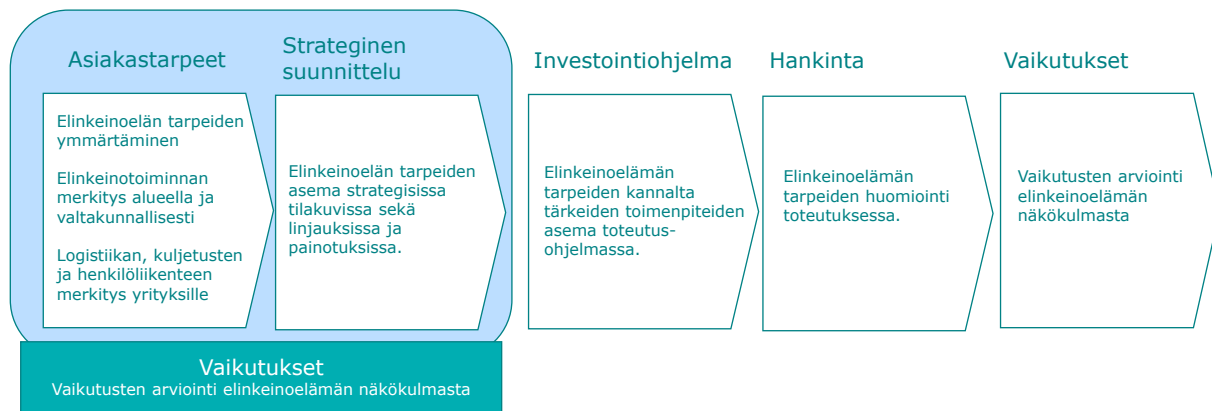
Asiakastarpeet

Elinkeinoelän tarpeiden ymmärtäminen

Elinkeinotoiminnan merkitys alueella ja valtakunnallisesti

Logistiikan, kuljetusten ja henkilöliikenteen merkitys yrityksille

Strateginen suunnittelu

Elinkeinoelän tarpeiden asema strategisissa tilakuvissa sekä linjauksissa ja painotuksissa.

Investointiohjelma

Elinkeinoelämän tarpeiden kannalta tärkeiden toimenpiteiden asema toteutusohjelmassa.

Hankinta

Elinkeinoelämän tarpeiden huomiointi toteutuksessa.

Vaikutukset

Vaikutusten arviointi elinkeinoelämän näkökulmasta

Vaikutukset
Vaikutusten arviointi elinkeinoelämän näkökulmasta